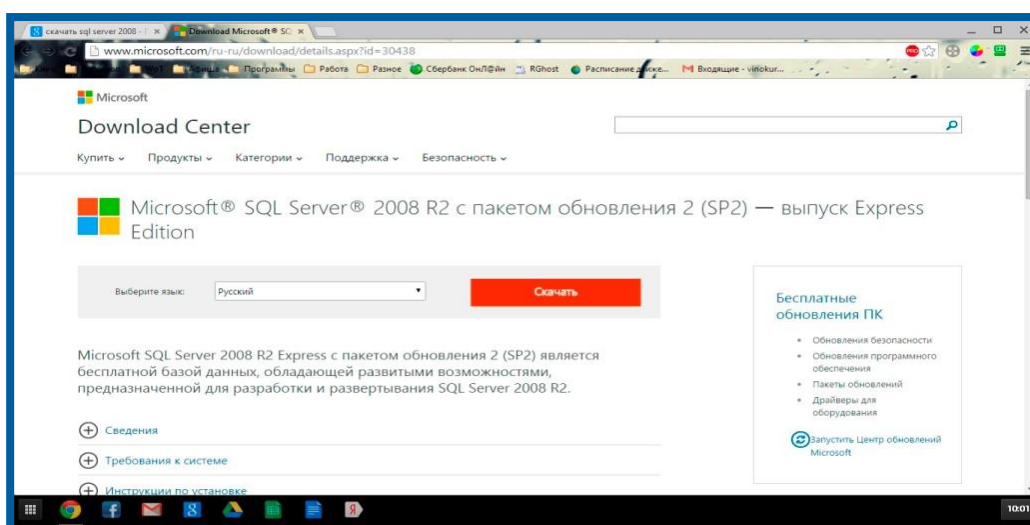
скачать sql server 2008 - × Download Microsoft® SC ×

www.microsoft.com/ru-ru/download/details.aspx?id=30438

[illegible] Программы Работа Разное Сбербанк ОнЛ@йн RGhost Расписание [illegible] Входящие - vinokur...

Microsoft

Download Center

Купить ⌄ Продукты ⌄ Категории ⌄ Поддержка ⌄ Безопасность ⌄

Microsoft® SQL Server® 2008 R2 с пакетом обновления 2 (SP2) — выпуск Express Edition

Выберите язык: Русский

Скачать

Microsoft SQL Server 2008 R2 Express с пакетом обновления 2 (SP2) является бесплатной базой данных, обладающей развитыми возможностями, предназначенной для разработки и развертывания SQL Server 2008 R2.

Сведения

Требования к системе

Инструкции по установке

Бесплатные обновления ПК

Обновления безопасности

Обновления программного обеспечения

Пакеты обновлений

Драйверы для оборудования

Запустить Центр обновлений Microsoft

10:01